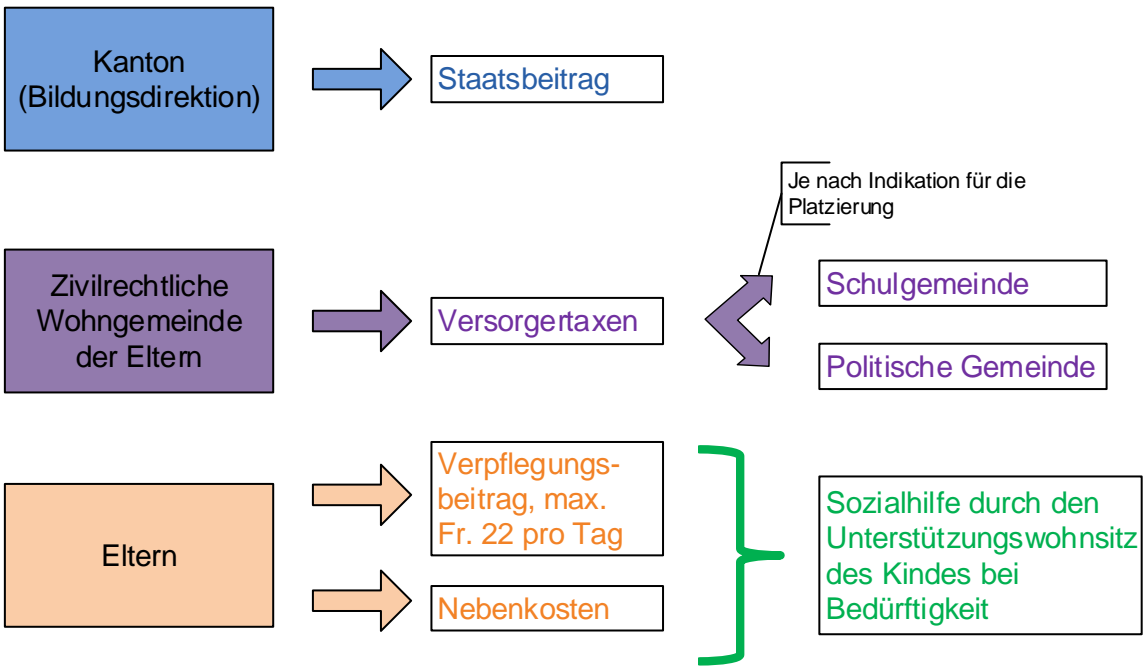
Kanton (Bildungsdirektion)

Staatsbeitrag

Je nach Indikation für die Platzierung

Zivilrechtliche Wohngemeinde der Eltern

Versorgertaxen

Schulgemeinde

Politische Gemeinde

Eltern

Verpflegungsbeitrag, max. Fr. 22 pro Tag

Nebenkosten

Sozialhilfe durch den Unterstützungswohnsitz des Kindes bei Bedürftigkeit